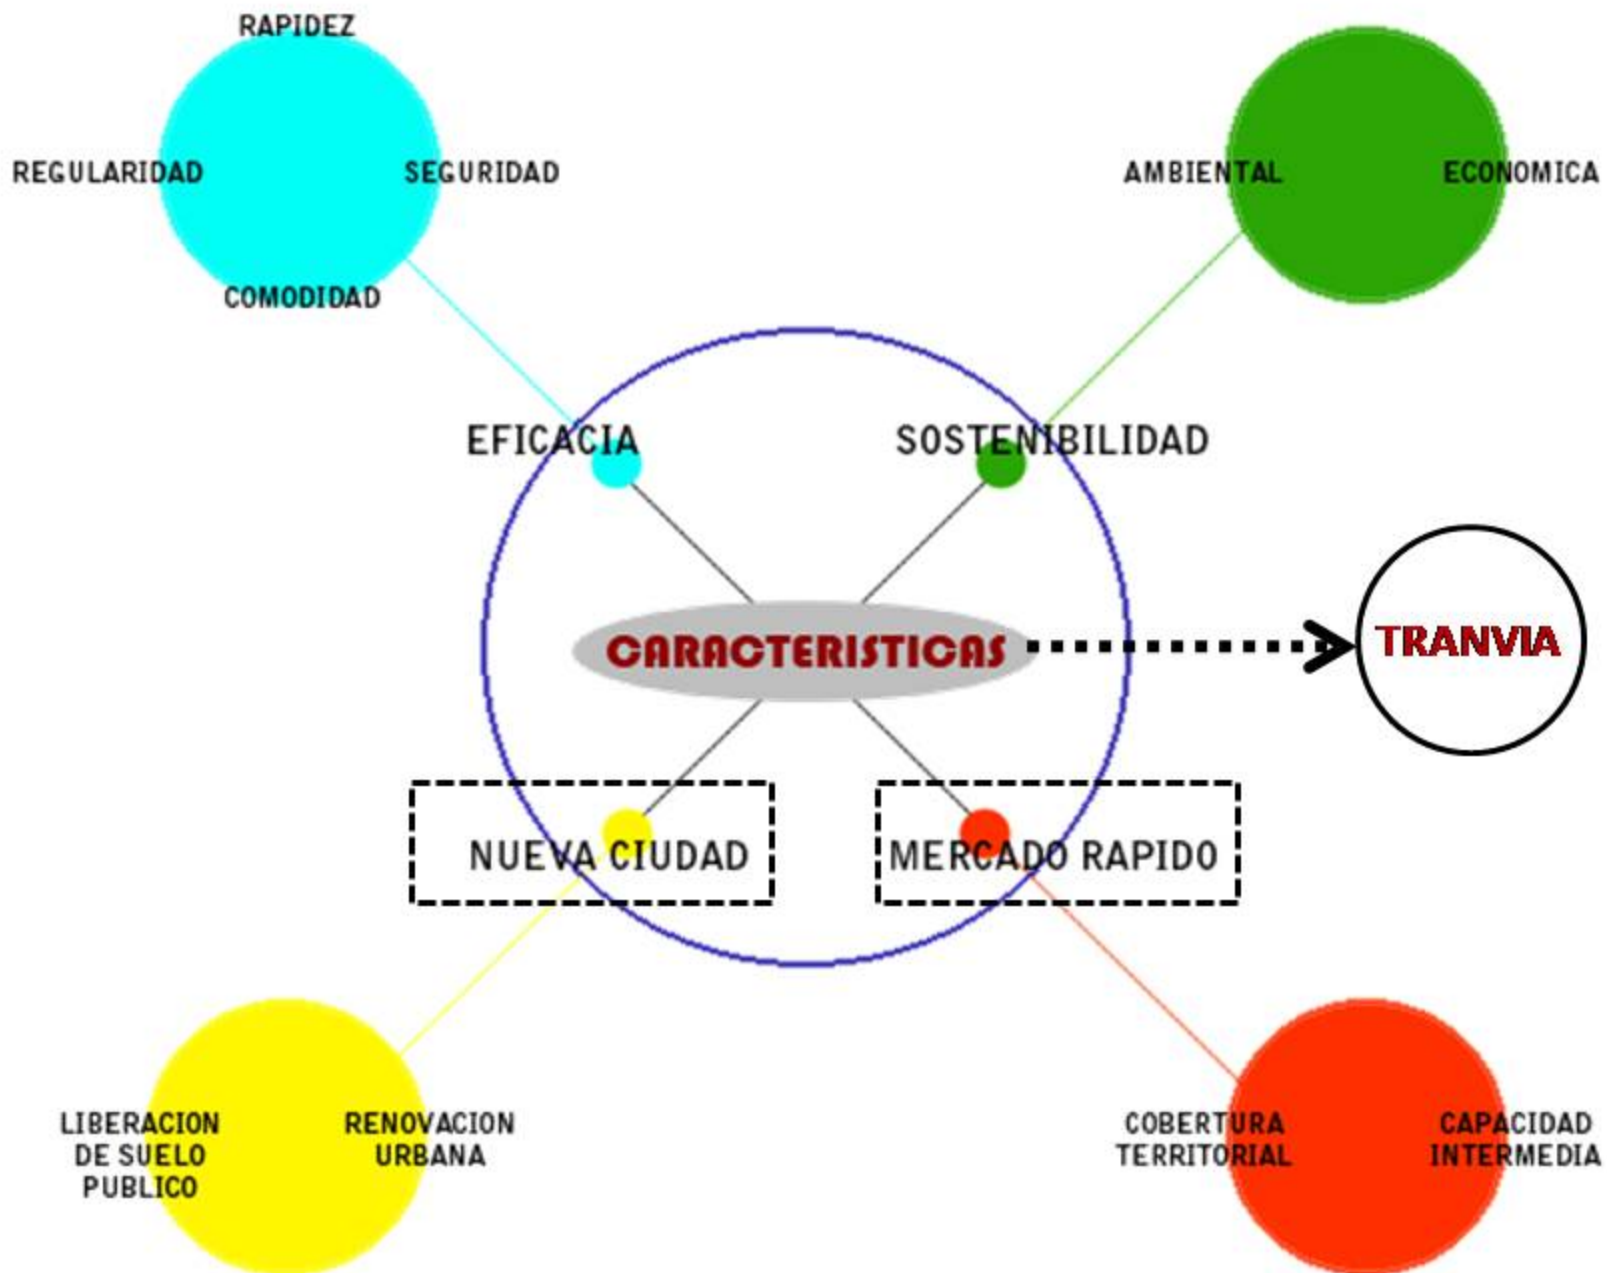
RAPIDEZ

REGULARIDAD

SEGURIDAD

COMODIDAD

AMBIENTAL

ECONOMICA

EFICACIA

SOSTENIBILIDAD

CARACTERISTICAS

TRANVIA

NUEVA CIUDAD

MERCADO RAPIDO

LIBERACION DE SUELO PUBLICO

RENOVACION URBANA

COBERTURA TERRITORIAL

CAPACIDAD INTERMEDIA